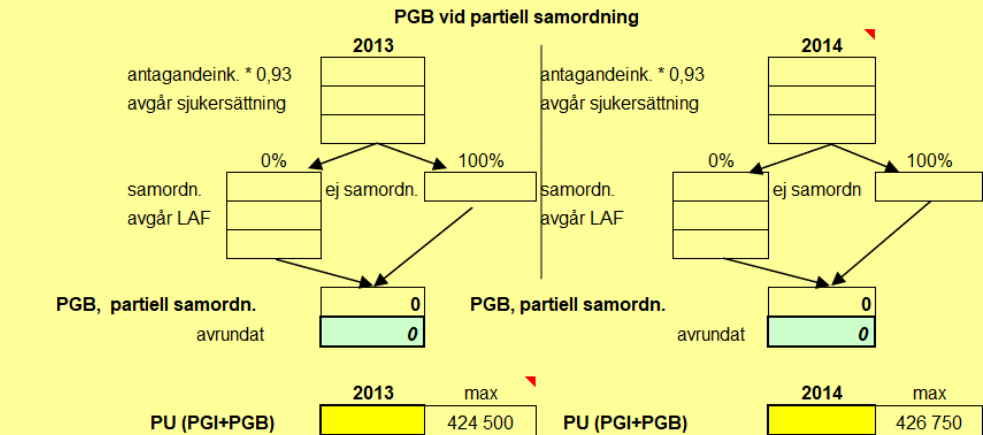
PGB vid partiell samordning

2013

antagandeink. * 0,93
avgår sjukersättning

0% 100%

samordn. ej samordn.
avgår LAF

PGB, partiell samordn. 0
avrundat 0

2014

antagandeink. * 0,93
avgår sjukersättning

0% 100%

samordn. ej samordn
avgår LAF

PGB, partiell samordn. 0
avrundat 0

2013 max
PU (PGI+PGB) 424 500

2014 max
PU (PGI+PGB) 426 750